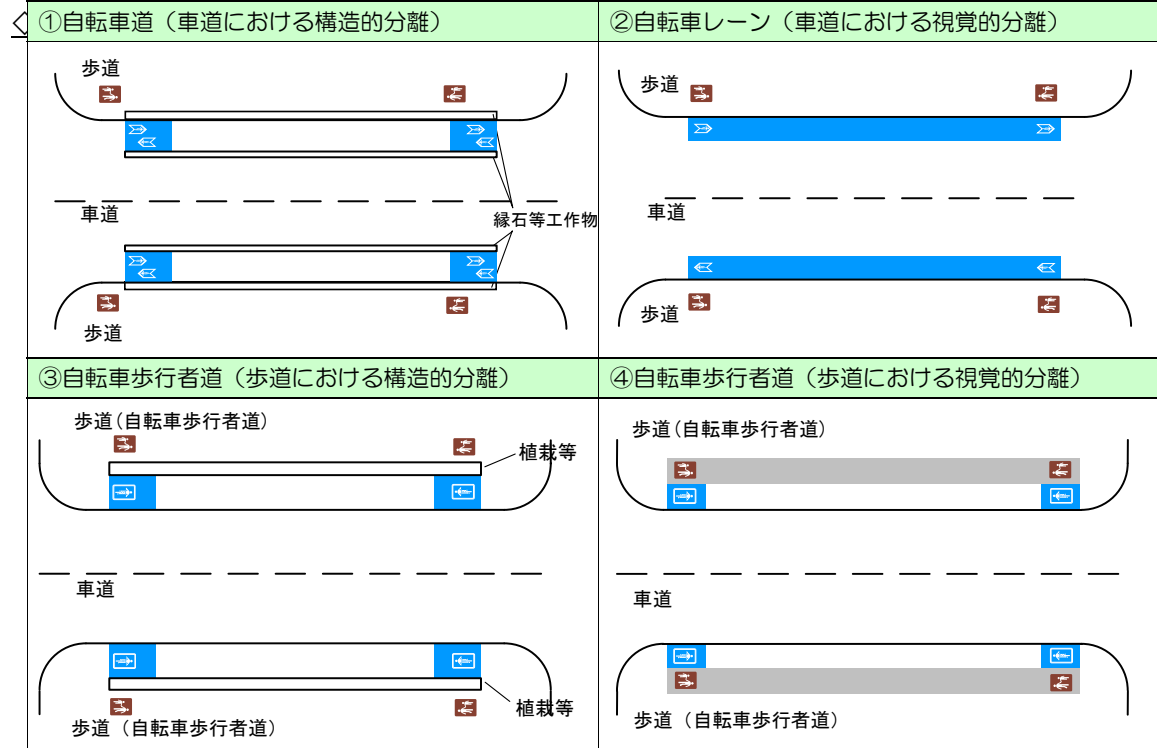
①自転車道（車道における構造的分離）

歩道

車道

縁石等工作物

歩道

②自転車レーン（車道における視覚的分離）

歩道

車道

歩道

③自転車歩行者道（歩道における構造的分離）

歩道(自転車歩行者道)

植栽等

車道

植栽等

歩道（自転車歩行者道）

④自転車歩行者道（歩道における視覚的分離）

歩道(自転車歩行者道)

車道

歩道（自転車歩行者道）